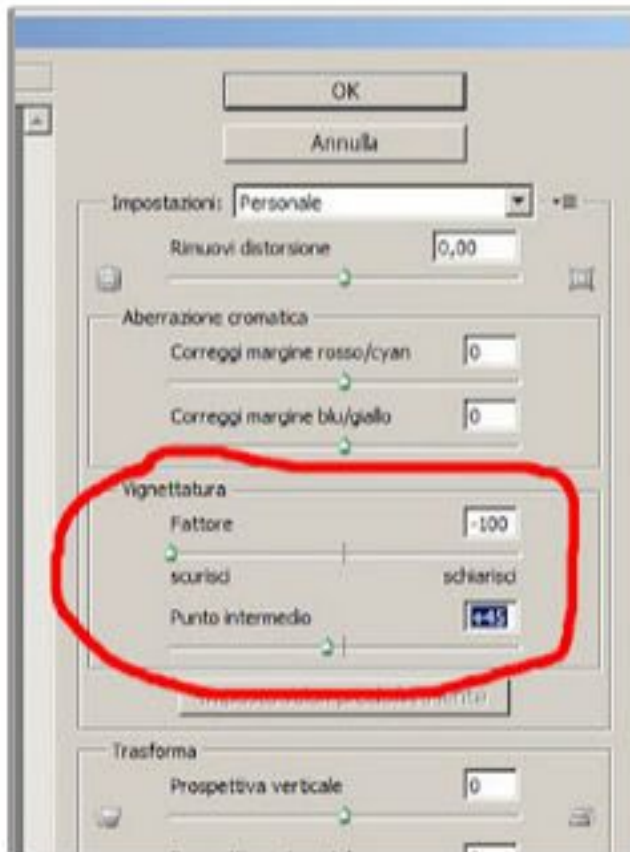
OK

Annulla

Impostazioni: Personale

Rimuovi distorsione 0,00

Aberrazione cromatica

Correggi margine rosso/cyan 0

Correggi margine blu/giallo 0

Vignettatura

Fattore -100

scurisci schiarisci

Punto intermedio +45

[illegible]

Trasforma

Prospettiva verticale 0